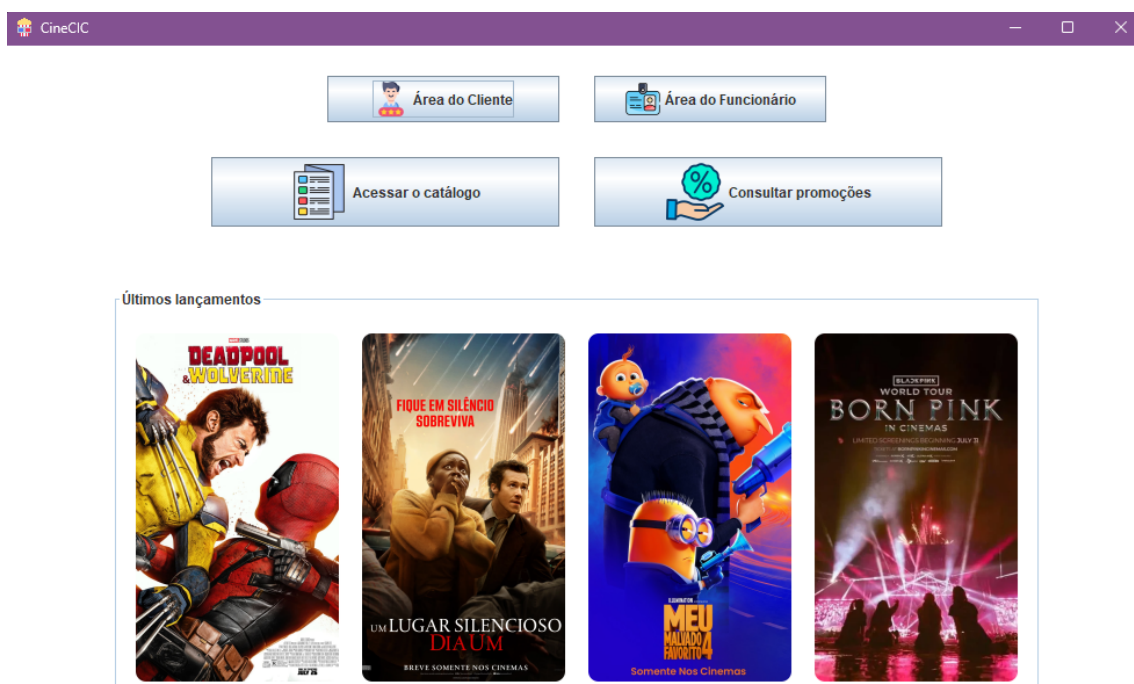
CineCIC

Área do Cliente

Área do Funcionário

Acessar o catálogo

Consultar promoções

Últimos lançamentos

DEADPOOL & WOLVERINE

FIQUE EM SILÊNCIO SOBREVIVA

UM LUGAR SILENCIOSO DIA UM

BREVE SOMENTE NOS CINEMAS

MEU MALVADO FAVORITO 4

Somente Nos Cinemas

BLACKPINK WORLD TOUR

BORN PINK

IN CINEMAS

LIMITED SCREENINGS BEGINNING JULY 31